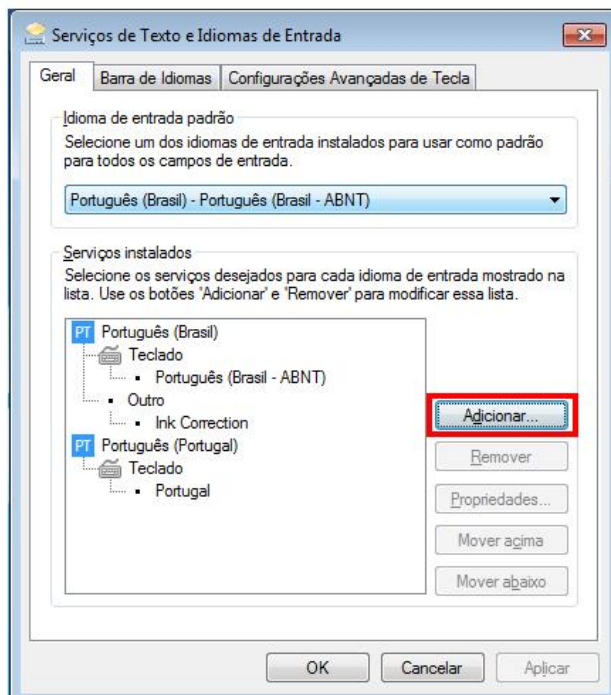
Serviços de Texto e Idiomas de Entrada

Geral | Barra de Idiomas | Configurações Avançadas de Tecla

Idioma de entrada padrão
Selecione um dos idiomas de entrada instalados para usar como padrão para todos os campos de entrada.

Português (Brasil) - Português (Brasil - ABNT)

Serviços instalados
Selecione os serviços desejados para cada idioma de entrada mostrado na lista. Use os botões 'Adicionar' e 'Remover' para modificar essa lista.

PT Português (Brasil)
Teclado
Português (Brasil - ABNT)
Outro
Ink Correction
PT Português (Portugal)
Teclado
Portugal

Adicionar...
Remover
Propriedades...
Mover acima
Mover abaixo

OK
Cancelar
Aplicar